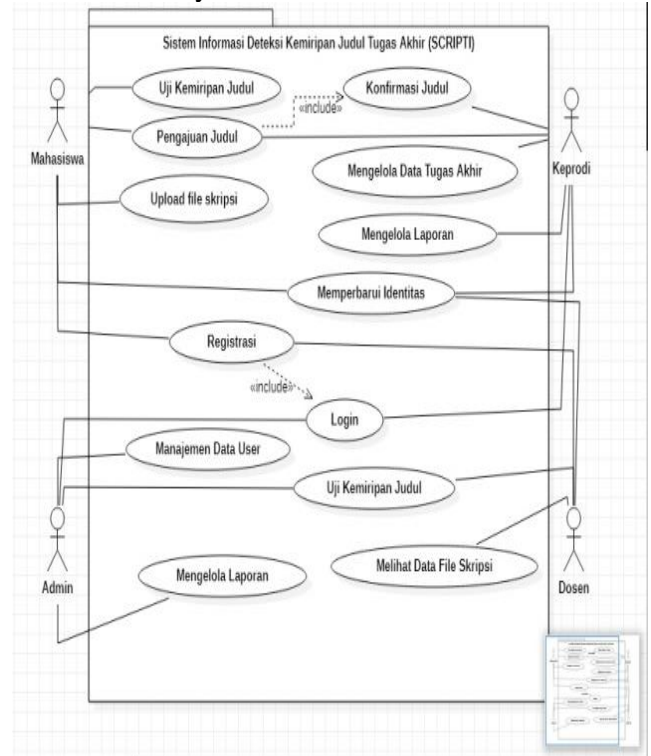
Sistem Informasi Deteksi Kemiripan Judul Tugas Akhir (SCRIPTI)

Mahasiswa

Uji Kemiripan Judul

Konfirmasi Judul

«include»

Pengajuan Judul

Keprodi

Mengelola Data Tugas Akhir

Upload file skripsi

Mengelola Laporan

Memperbarui Identitas

Registrasi

«include»

Login

Manajemen Data User

Uji Kemiripan Judul

Admin

Mengelola Laporan

Melihat Data File Skripsi

Dosen